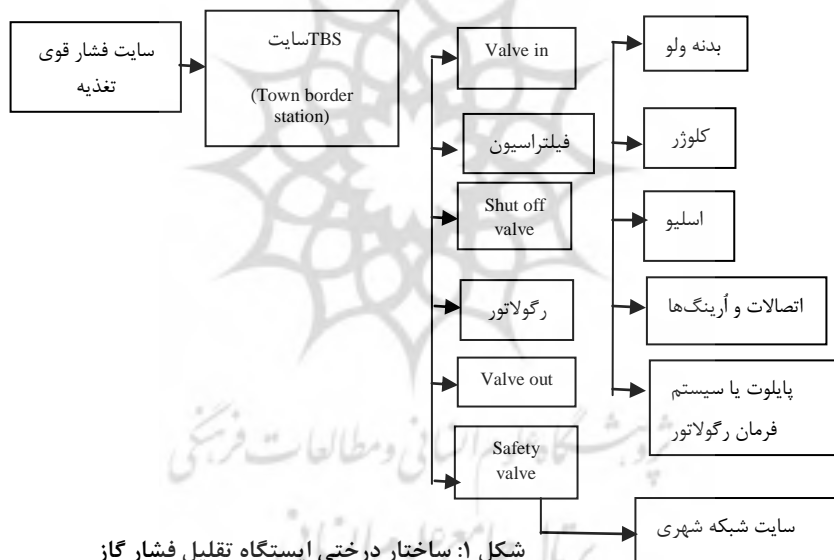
سایت فشار قوی تغذیه

TBSسایت

(Town border station)

Valve in

فیلتراسیون

Shut off valve

رگولاتور

Valve out

Safety valve

بدنه ولو

کلوزر

اسلیو

اتصالات و اُرینگ‌ها

پایلوت یا سیستم فرمان رگولاتور

سایت شبکه شهری

شکل ۱: ساختار درختی ایستگاه تقلیل فشار گاز